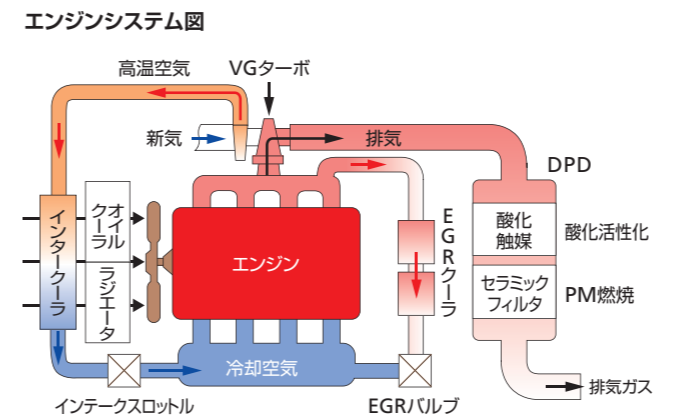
エンジンシステム図

高温空気

VGターボ

新気

排気

DPD

インタークーラ

オイルクーラ

ラジエータ

エンジン

EGRクーラ

酸化触媒

酸化活性化

セラミックフィルタ

PM燃焼

冷却空気

インテークスロットル

EGRバルブ

排気ガス